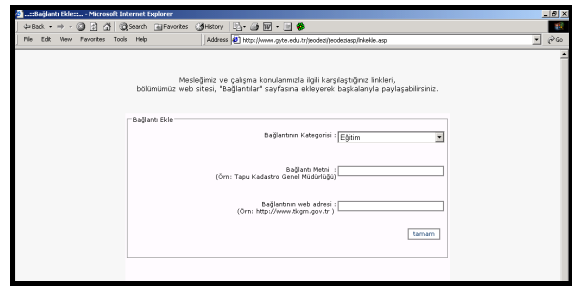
..::Bağlantı Ekle::.. - Microsoft Internet Explorer

Back · Search Favorites History

File Edit View Favorites Tools Help

Address http://www.gyte.edu.tr/jeodezi/jeodezisasp/linkekle.asp

Go

Mesleğimiz ve çalışma konulanmızla ilgili karşılaştığınız linkleri, bölümümüz web sitesi, "Bağlantılar" sayfasına ekleyerek başkalarıyla paylaşabilirsiniz.

Bağlantı Ekle

Bağlantının Kategorisi : Eğitim

Bağlantı Metni :
(Örn: Tapu Kadastro Genel Müdürlüğü)

Bağlantının web adresi :
(Örn: http://www.tkgm.gov.tr )

tamam